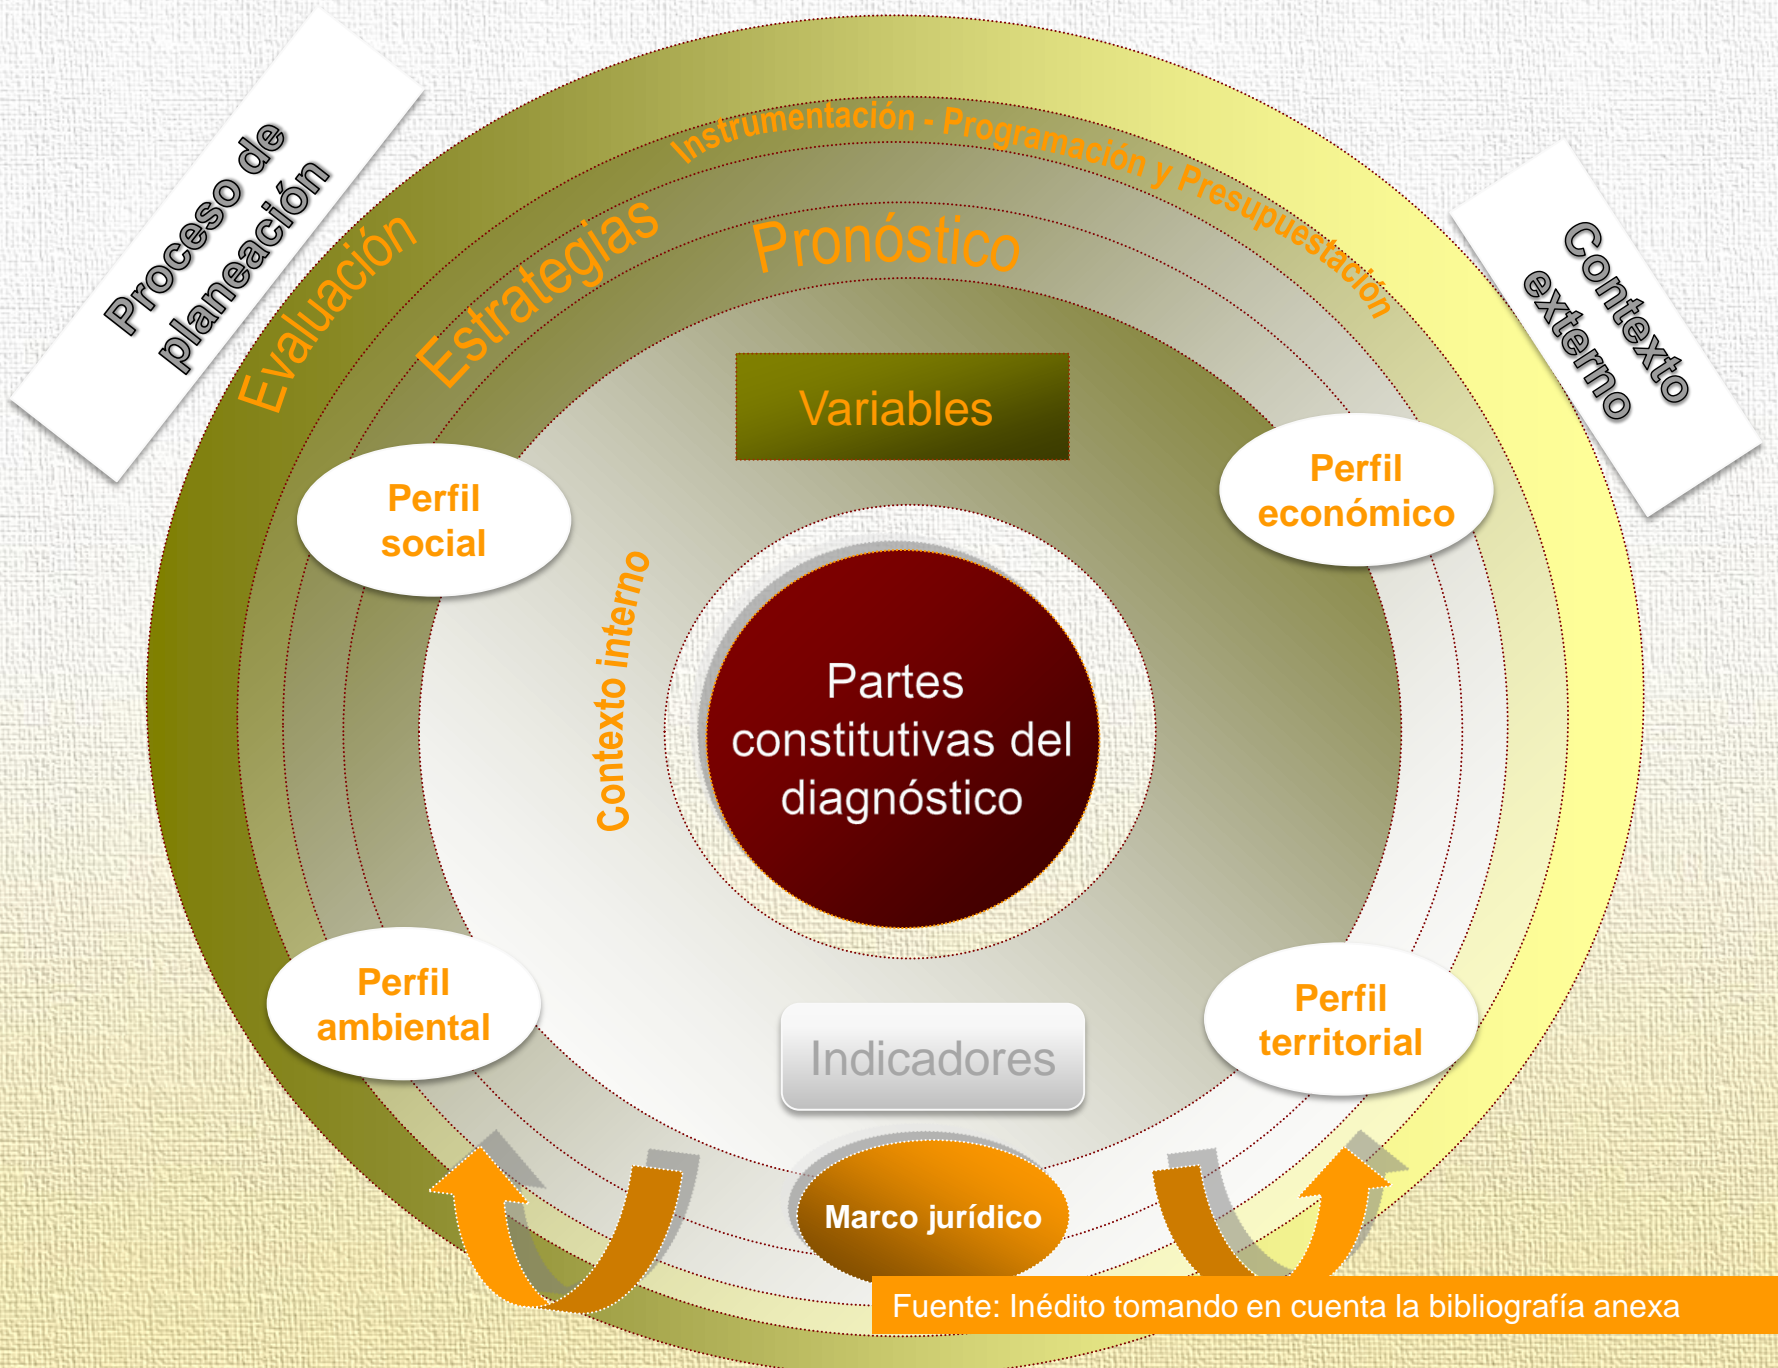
Proceso de planeación

Evaluación

Estrategias

Instrumentación - Programación y Presupuestación

Pronóstico

Contexto externo

Variables

Perfil social

Perfil económico

Contexto interno

Partes constitutivas del diagnóstico

Perfil ambiental

Indicadores

Perfil territorial

Marco jurídico

Fuente: Inédito tomando en cuenta la bibliografía anexa